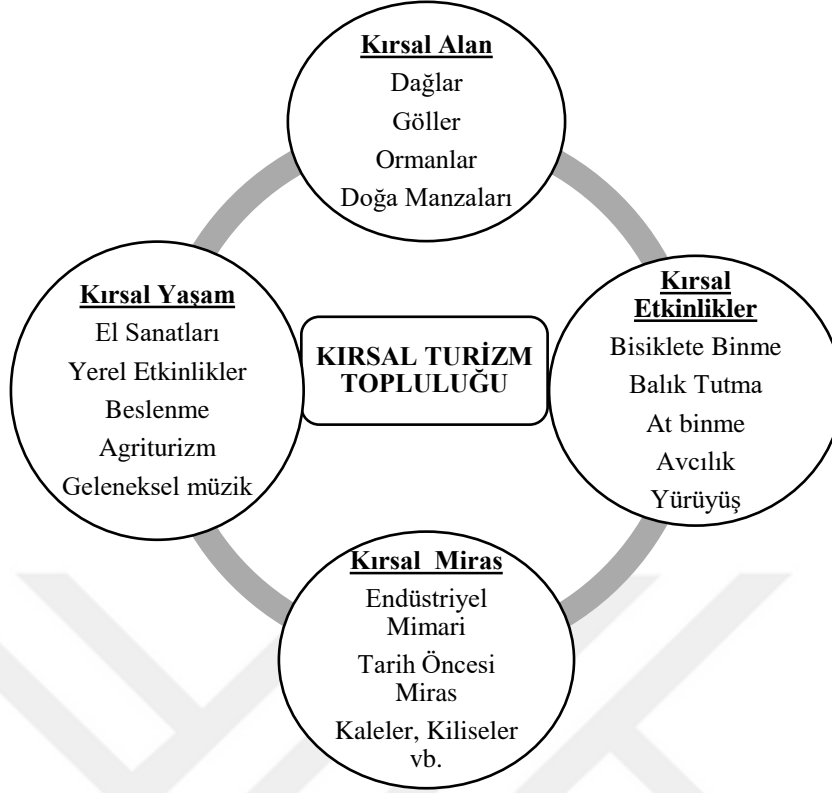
Kırsal Alan
Dağlar
Göller
Ormanlar
Doğa Manzaları

Kırsal Yaşam
El Sanatları
Yerel Etkinlikler
Beslenme
Agriturizm
Geleneksel müzik

KIRSAL TURİZM TOPLULUĞU

Kırsal Etkinlikler
Bisiklete Binme
Balık Tutma
At binme
Avcılık
Yürüyüş

Kırsal Miras
Endüstriyel Mimari
Tarih Öncesi Miras
Kaleler, Kiliseler vb.